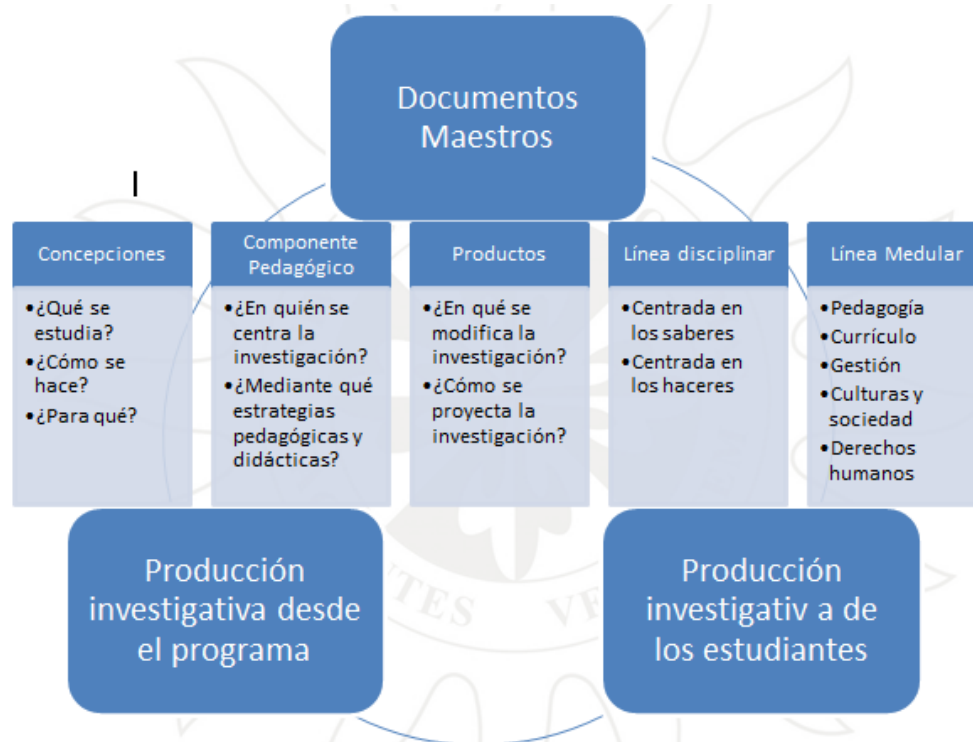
Documentos Maestros

I

Concepciones

•¿Qué se estudia?
•¿Cómo se hace?
•¿Para qué?

Componente Pedagógico

•¿En quién se centra la investigación?
•¿Mediante qué estrategias pedagógicas y didácticas?

Productos

•¿En qué se modifica la investigación?
•¿Cómo se proyecta la investigación?

Línea disciplinar

•Centrada en los saberes
•Centrada en los haceres

Línea Medular

•Pedagogía
•Currículo
•Gestión
•Culturas y sociedad
•Derechos humanos

Producción investigativa desde el programa

Producción investigativ a de los estudiantes

TES VE